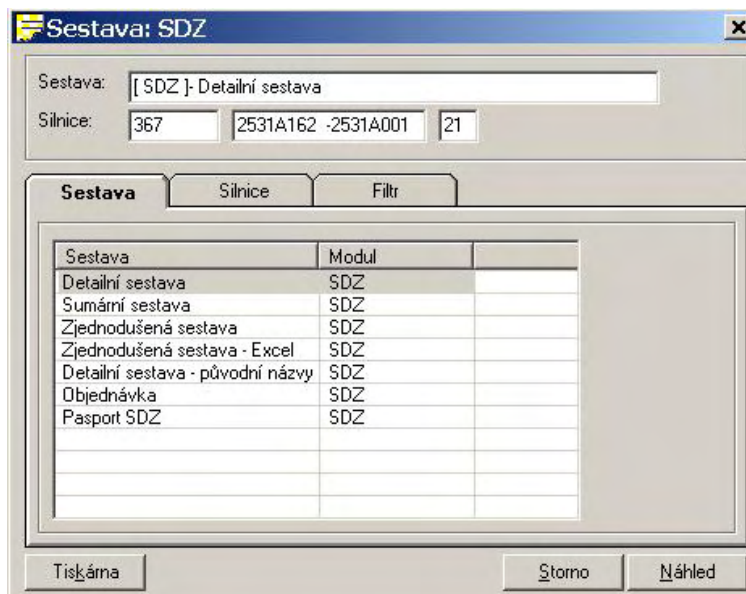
Sestava: SDZ

Sestava: [ SDZ ]- Detailní sestava

Silnice: 367 2531A162 -2531A001 21

Sestava | Silnice | Filtr

| Sestava | Modul | |
|---|---|---|
| Detailní sestava | SDZ | |
| Sumární sestava | SDZ | |
| Zjednodušená sestava | SDZ | |
| Zjednodušená sestava - Excel | SDZ | |
| Detailní sestava - původní názvy | SDZ | |
| Objednávka | SDZ | |
| Pasport SDZ | SDZ | |

Tiskárna

Storno

Náhled